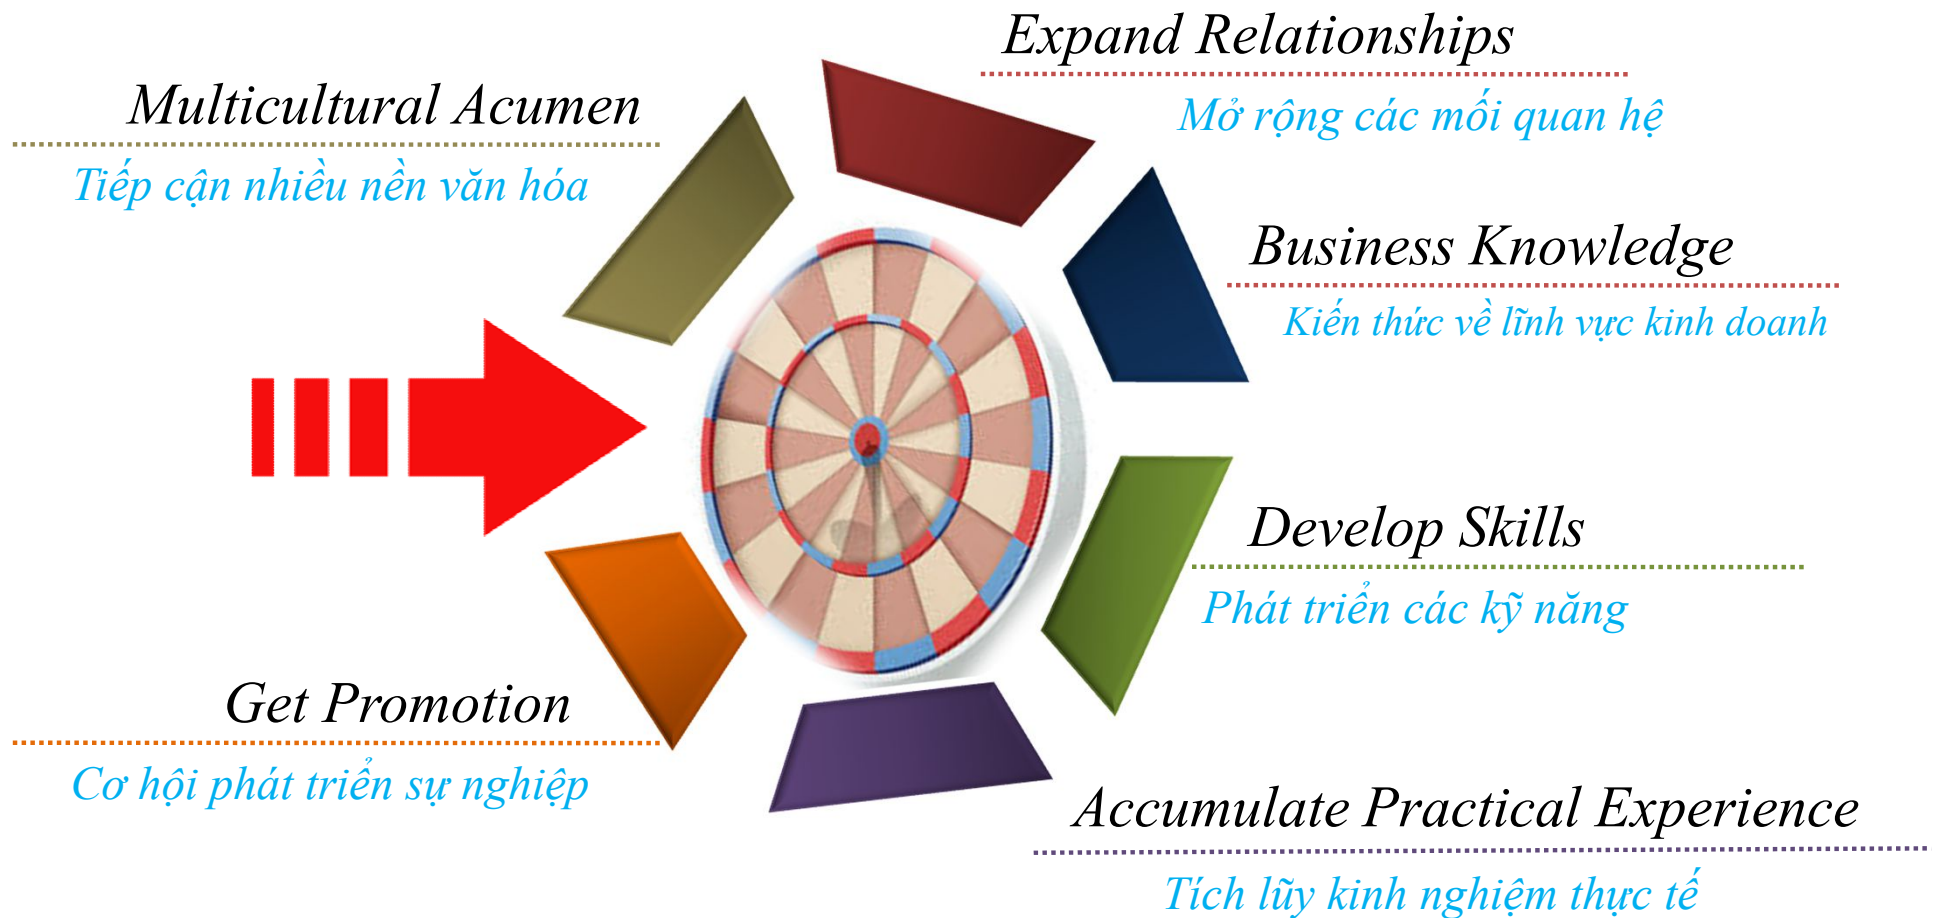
Expand Relationships

Mở rộng các mối quan hệ

Multicultural Acumen

Tiếp cận nhiều nền văn hóa

Business Knowledge

Kiến thức về lĩnh vực kinh doanh

Develop Skills

Phát triển các kỹ năng

Get Promotion

Cơ hội phát triển sự nghiệp

Accumulate Practical Experience

Tích lũy kinh nghiệm thực tế